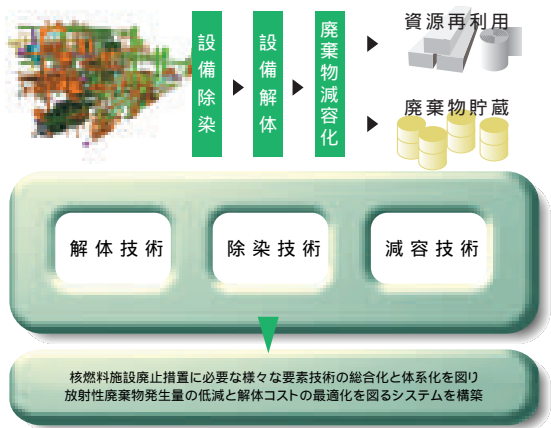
設備除染

設備解体

廃棄物減容化

資源再利用

廃棄物貯蔵

解体技術

除染技術

減容技術

核燃料施設廃止措置に必要な様々な要素技術の総合化と体系化を図り
放射性廃棄物発生量の低減と解体コストの最適化を図るシステムを構築